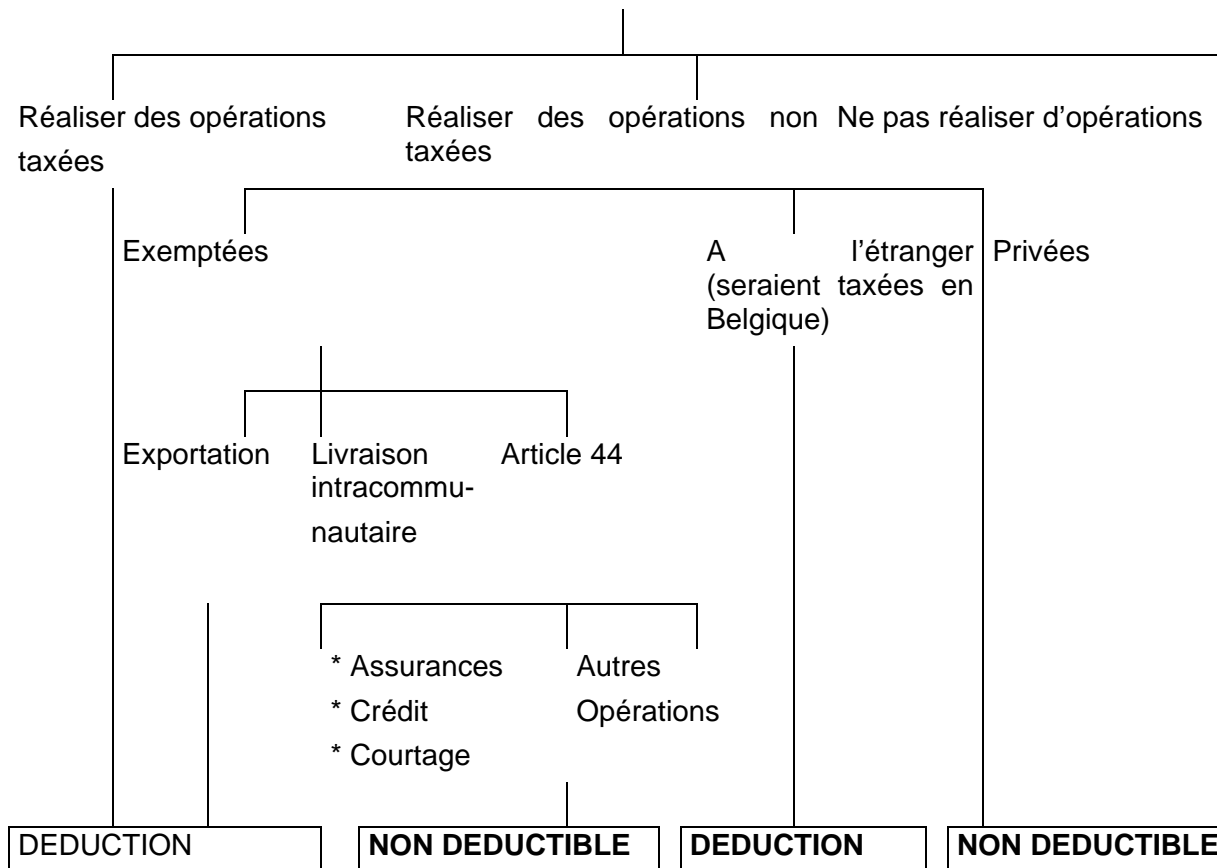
Réaliser des opérations taxées

Réaliser des opérations non taxées

Ne pas réaliser d'opérations

Exemptées

A l'étranger (seraient taxées en Belgique)

Privées

Exportation

Livraison intracommunautaire

Article 44

* Assurances
* Crédit
* Courtage

Autres Opérations

DEDUCTION

**NON DEDUCTIBLE**

**DEDUCTION**

**NON DEDUCTIBLE**